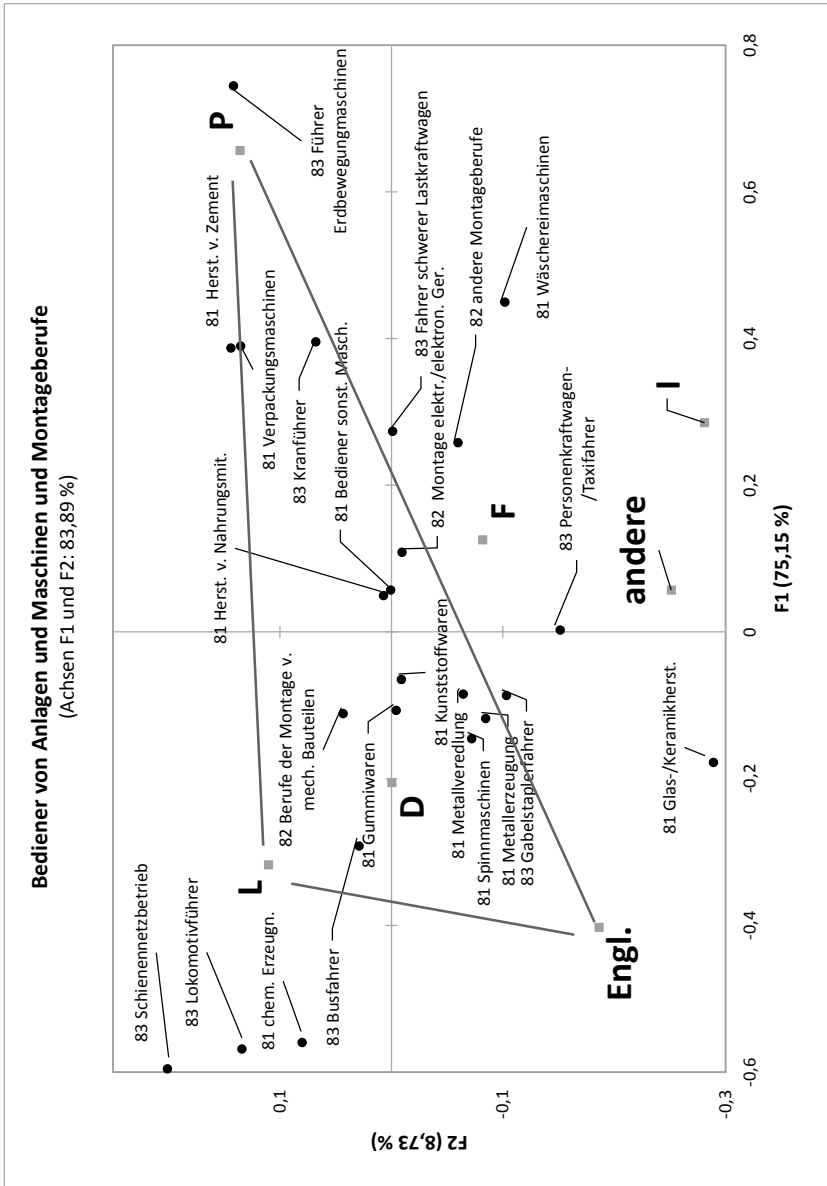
Bediener von Anlagen und Maschinen und Montageberufe
(Achsen F1 und F2: 83,89 %)

83 Schienennetzbetrieb
83 Lokomotivführer
81 chem. Erzeugn.
83 Busfahrer
L
Engl.
82 Berufe der Montage v. mech. Bauteilen
81 Gummiwaren
D
81 Kunststoffwaren
81 Metallveredlung
81 Spinnmaschinen
81 Metallerzeugung
83 Gabelstaplerfahrer
81 Glas-/Keramikherst.
81 Herst. v. Nahrungsmit.
81 Bediener sonst. Masch.
83 Kranführer
81 Verpackungsmaschinen
81 Herst. v. Zement
82 Montage elektr./elektron. Ger.
83 Fahrer schwerer Lastkraftwagen
F
83 Personenkraftwagen-/Taxifahrer
andere
82 andere Montageberufe
81 Wäschereimaschinen
I
P
83 Führer Erdbewegungmaschinen

F2 (8,73 %)
0,1
-0,1
-0,3

F1 (75,15 %)
-0,6
-0,4
-0,2
0
0,2
0,4
0,6
0,8